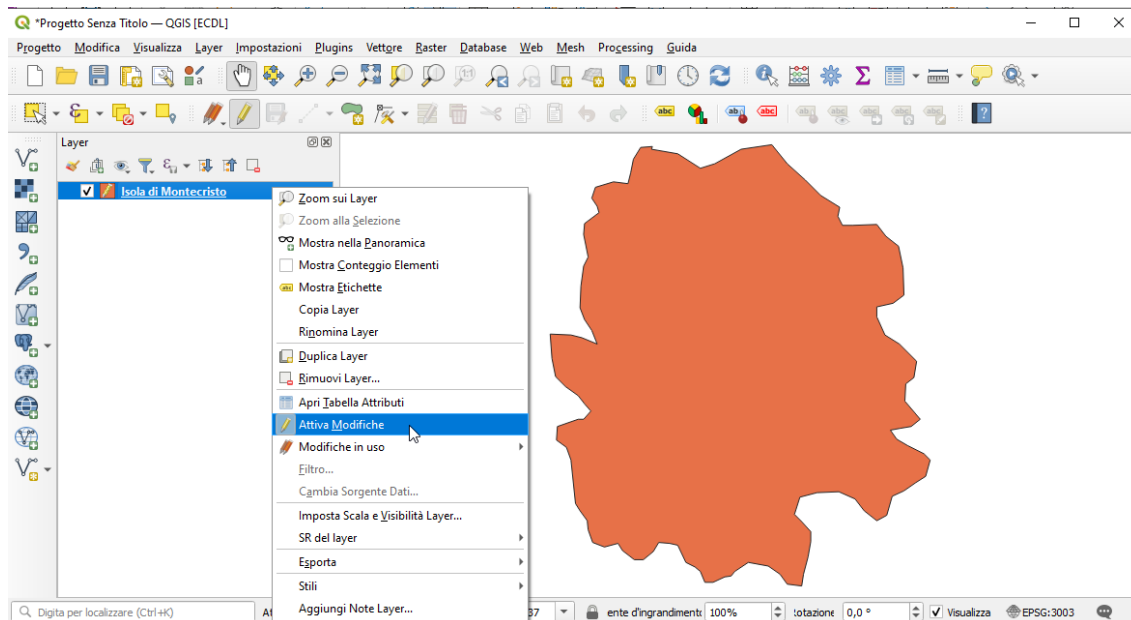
*Progetto Senza Titolo — QGIS [ECDL]

Progetto Modifica Visualizza Layer Impostazioni Plugins Vettore Raster Database Web Mesh Processing Guida

Layer

Isola di Montecristo

Zoom sui Layer
Zoom alla Selezione
Mostra nella Panoramica
Mostra Conteggio Elementi
Mostra Etichette
Copia Layer
Rinomina Layer
Duplica Layer
Rimuovi Layer...
Apri Tabella Attributi
Attiva Modifiche
Modifiche in uso
Filtro...
Cambia Sorgente Dati...
Imposta Scala e Visibilità Layer...
SR del layer
Esporta
Stili
Aggiungi Note Layer...

Digita per localizzare (Ctrl+K)
At
37
ente d'ingrandiment 100%
rotazione 0,0 °
Visualizza
EPSG:3003